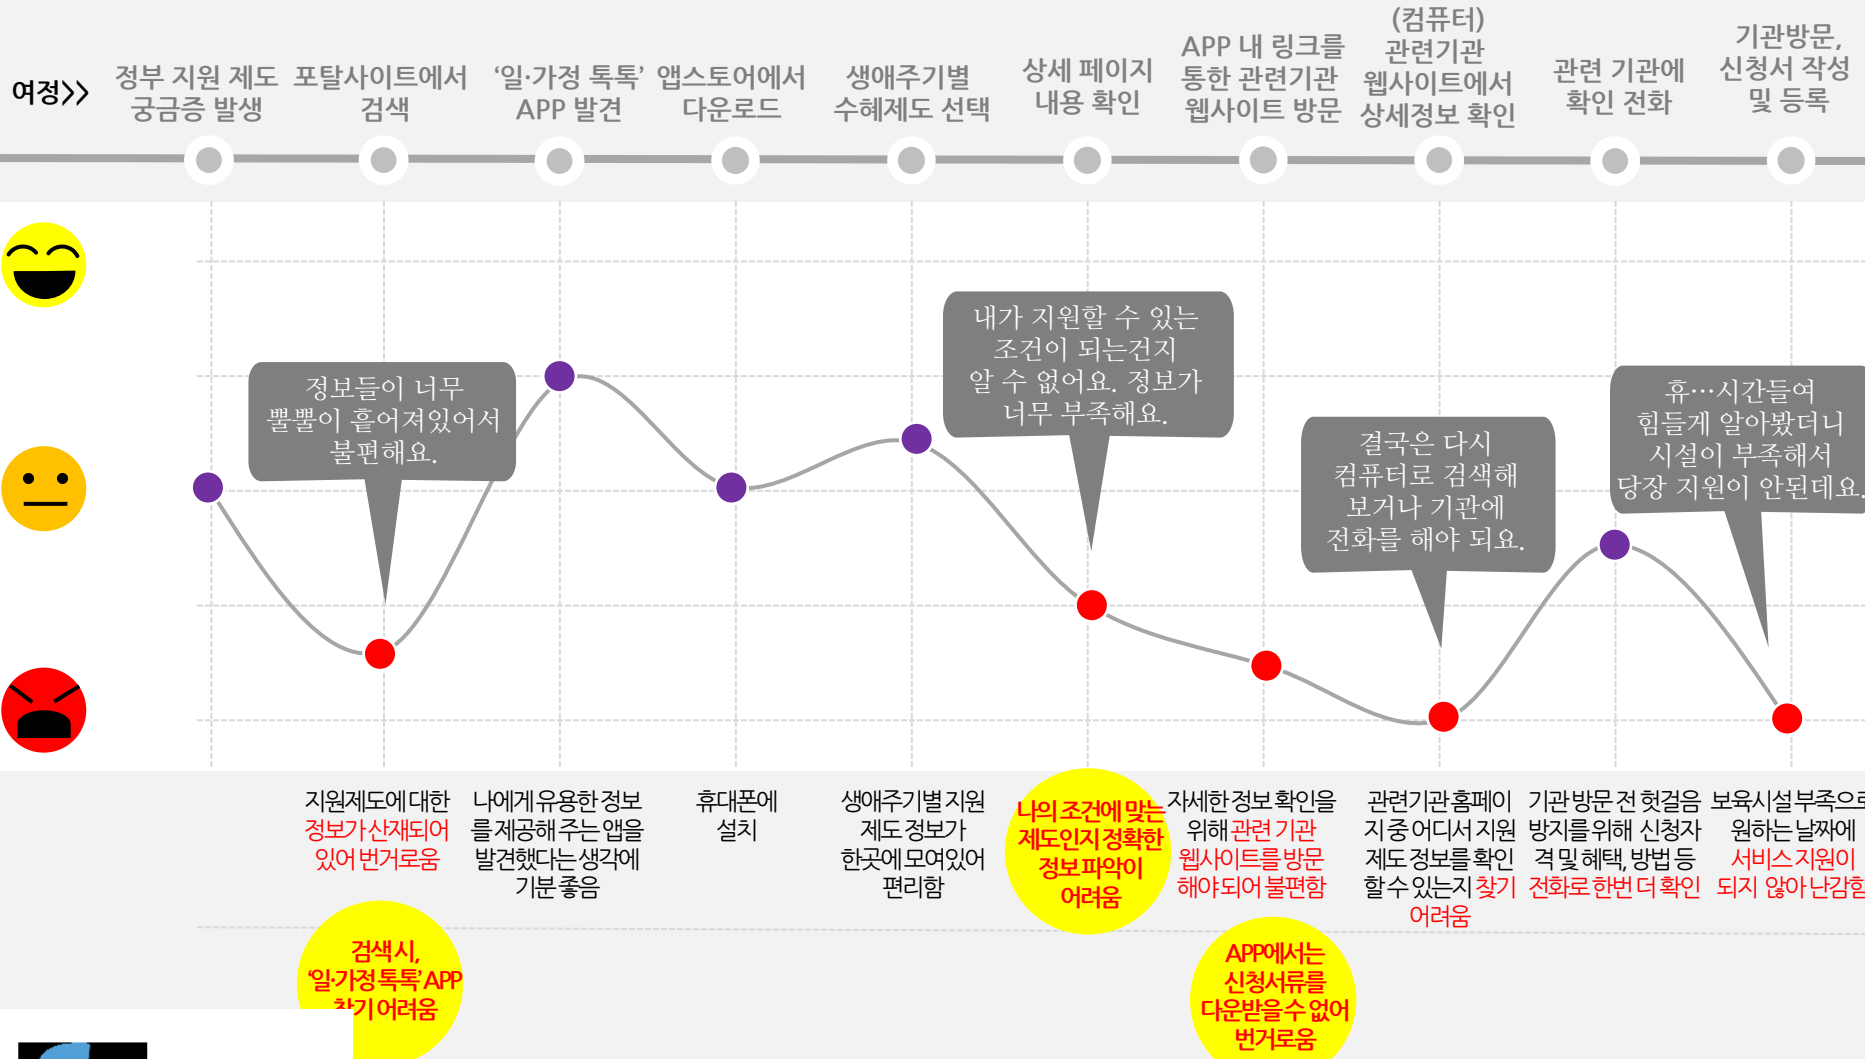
여정>>

정부 지원 제도 궁금증 발생

포탈사이트에서 검색

'일·가정 톡톡' APP 발견

앱스토어에서 다운로드

생애주기별 수혜제도 선택

상세 페이지 내용 확인

APP 내 링크를 통한 관련기관 웹사이트 방문

(컴퓨터) 관련기관 웹사이트에서 상세정보 확인

관련 기관에 확인 전화

기관방문, 신청서 작성 및 등록

정보들이 너무 뿔뿔이 흩어져있어서 불편해요.

내가 지원할 수 있는 조건이 되는건지 알 수 없어요. 정보가 너무 부족해요.

결국은 다시 컴퓨터로 검색해 보거나 기관에 전화를 해야 되요.

휴…시간들여 힘들게 알아봤더니 시설이 부족해서 당장 지원이 안된데요.

지원제도에대한 정보가산재되어 있어 번거로움

나에게유용한정보를제공해주는앱을 발견했다는생각에 기분 좋음

휴대폰에 설치

생애주기별 지원 제도 정보가 한곳에 모여있어 편리함

나의 조건에 맞는 제도인지 정확한 정보파악이 어려움

자세한 정보 확인을 위해 관련 기관 웹사이트를 방문 해야되어 불편함

관련기관 홈페이지 중 어디서 지원 제도 정보를 확인 할 수 있는지 찾기 어려움

기관방문 전 헛걸음 방지를 위해 신청자 격 및 혜택, 방법 등 전화로 한번 더 확인

보육시설 부족으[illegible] 원하는 날짜에 서비스 지원이 되지 않아 난감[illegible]

검색시, '일·가정 톡톡' APP 찾기 어려움

APP에서는 신청서류를 다운받을 수 없어 번거로움